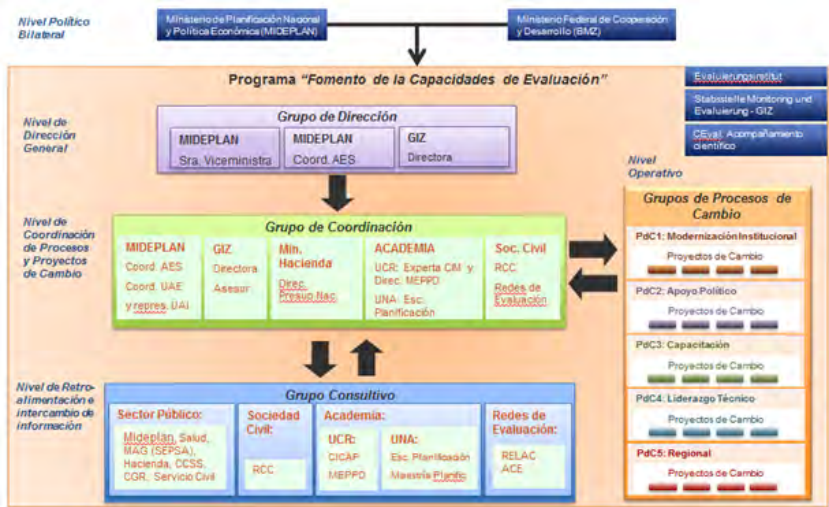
Nivel Político Bilateral

Ministerio de Planificación Nacional y Política Económica (MIDEPLAN)

Ministerio Federal de Cooperación y Desarrollo (BMZ)

Programa "Fomento de la Capacidades de Evaluación"

Evaluierungsinstitut

Stabsstelle Monitoring und Evaluierung - GIZ

CEval: Acompañamiento científico

Nivel de Dirección General

Grupo de Dirección

| MIDEPLAN | MIDEPLAN | GIZ |
|---|---|---|
| Sra. Viceministra | Coord. AES | Directora |

Nivel Operativo

Grupos de Procesos de Cambio

PdC1: Modernización Institucional
Proyectos de Cambio

PdC2: Apoyo Político
Proyectos de Cambio

PdC3: Capacitación
Proyectos de Cambio

PdC4: Liderazgo Técnico
Proyectos de Cambio

PdC5: Regional
Proyectos de Cambio

Nivel de Coordinación de Procesos y Proyectos de Cambio

Grupo de Coordinación

| MIDEPLAN | GIZ | Min. Hacienda | ACADEMIA | Soc. Civil |
|---|---|---|---|---|
| Coord. AES<br>Coord. UAE<br>y repres. UAI | Directora<br>Asesor | Direc. Presup.Nac. | UCR: Experta CM y Direc. MEPPO<br>UNA: Esc. Planificación | RCC<br>Redes de Evaluación |

Nivel de Retroalimentación e intercambio de información

Grupo Consultivo

| Sector Público: | Sociedad Civil: | Academia: | | Redes de Evaluación: |
|---|---|---|---|---|
| Mideplan, Salud, MAG (SEPSA), Hacienda, CCSS, CGR, Servicio Civil | RCC | UCR:<br>CICAP<br>MEPPO | UNA:<br>Esc. Planificación<br>Maestría Planific | RELAC<br>ACE |